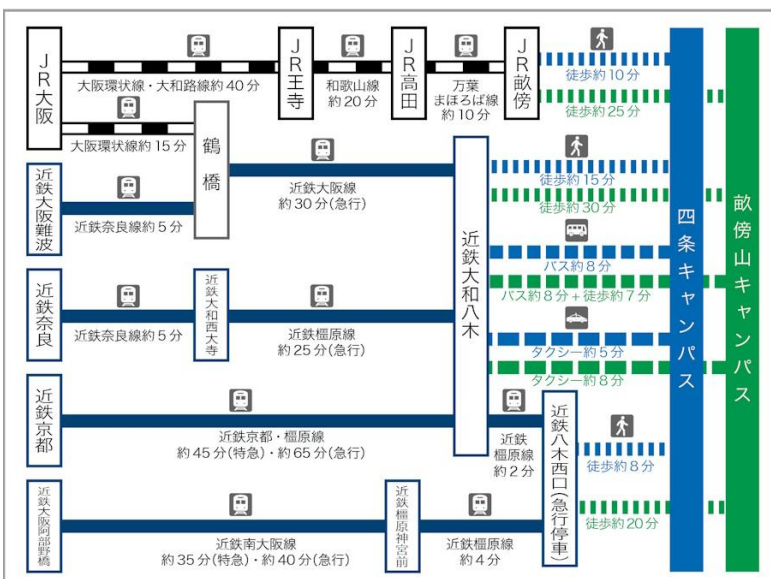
JR大阪

大阪環状線・大和路線約40分

JR王寺

和歌山線約20分

JR高田

万葉まほろば線約10分

JR畝傍

徒歩約10分

徒歩約25分

大阪環状線約15分

鶴橋

近鉄大阪難波

近鉄奈良線約5分

近鉄大阪線約30分(急行)

近鉄大和八木

徒歩約15分

徒歩約30分

バス約8分

バス約8分+徒歩約7分

タクシー約5分

タクシー約8分

四条キャンパス

畝傍山キャンパス

近鉄奈良

近鉄奈良線約5分

近鉄大和西大寺

近鉄橿原線約25分(急行)

近鉄京都

近鉄京都・橿原線約45分(特急)・約65分(急行)

近鉄橿原線約2分

近鉄八木西口(急行停車)

徒歩約8分

徒歩約20分

近鉄大阪阿部野橋

近鉄南大阪線約35分(特急)・約40分(急行)

近鉄橿原神宮前

近鉄橿原線約4分